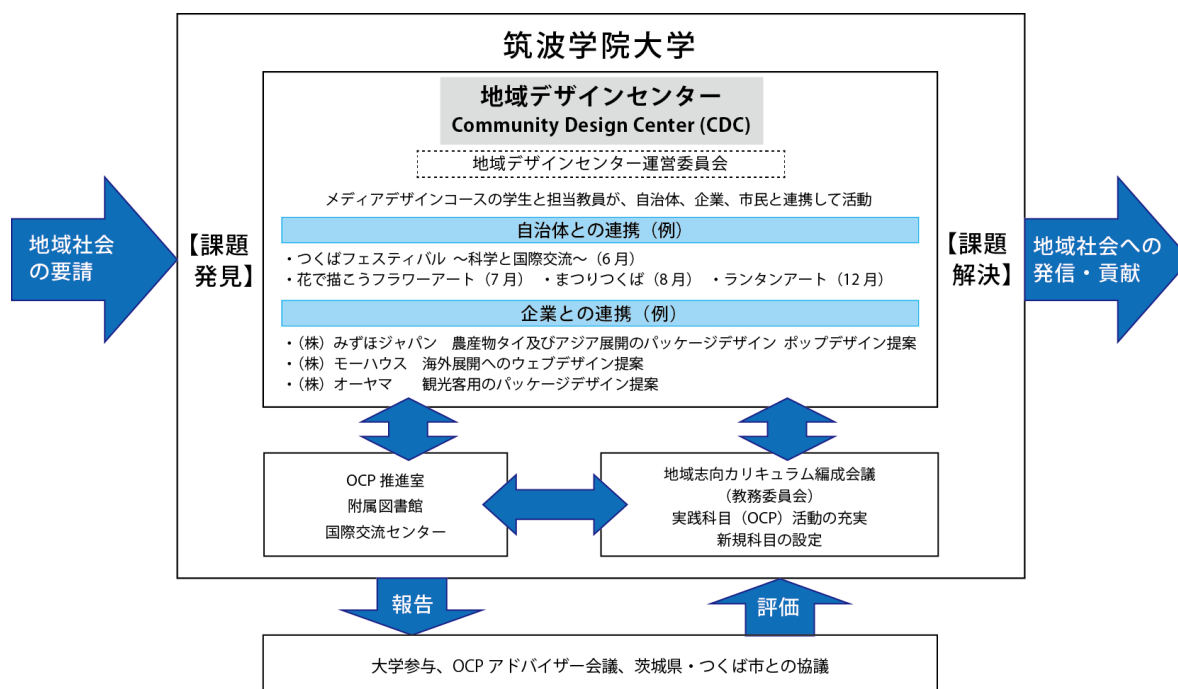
地域社会の要請

筑波学院大学

【課題発見】

地域デザインセンター
Community Design Center (CDC)

地域デザインセンター運営委員会

メディアデザインコースの学生と担当教員が、自治体、企業、市民と連携して活動

自治体との連携（例）

・つくばフェスティバル 〜科学と国際交流〜（6月）
・花で描こうフラワーアート（7月） ・まつりつくば（8月） ・ランタンアート（12月）

企業との連携（例）

・（株）みずほジャパン 農産物タイ及びアジア展開のパッケージデザイン ポップデザイン提案
・（株）モーハウス 海外展開へのウェブデザイン提案
・（株）オーヤマ 観光客用のパッケージデザイン提案

【課題解決】

地域社会への発信・貢献

OCP 推進室
附属図書館
国際交流センター

地域志向カリキュラム編成会議
（教務委員会）
実践科目（OCP）活動の充実
新規科目の設定

報告

評価

大学参与、OCP アドバイザー会議、茨城県・つくば市との協議